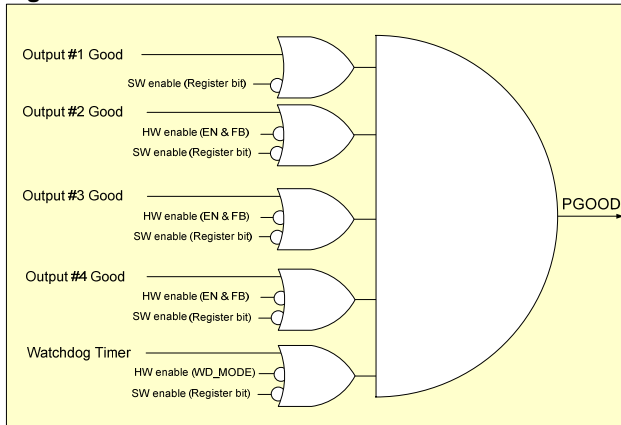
Output #1 Good

SW enable (Register bit)

Output #2 Good

HW enable (EN & FB)

SW enable (Register bit)

Output #3 Good

HW enable (EN & FB)

SW enable (Register bit)

Output #4 Good

HW enable (EN & FB)

SW enable (Register bit)

Watchdog Timer

HW enable (WD_MODE)

SW enable (Register bit)

PGOOD